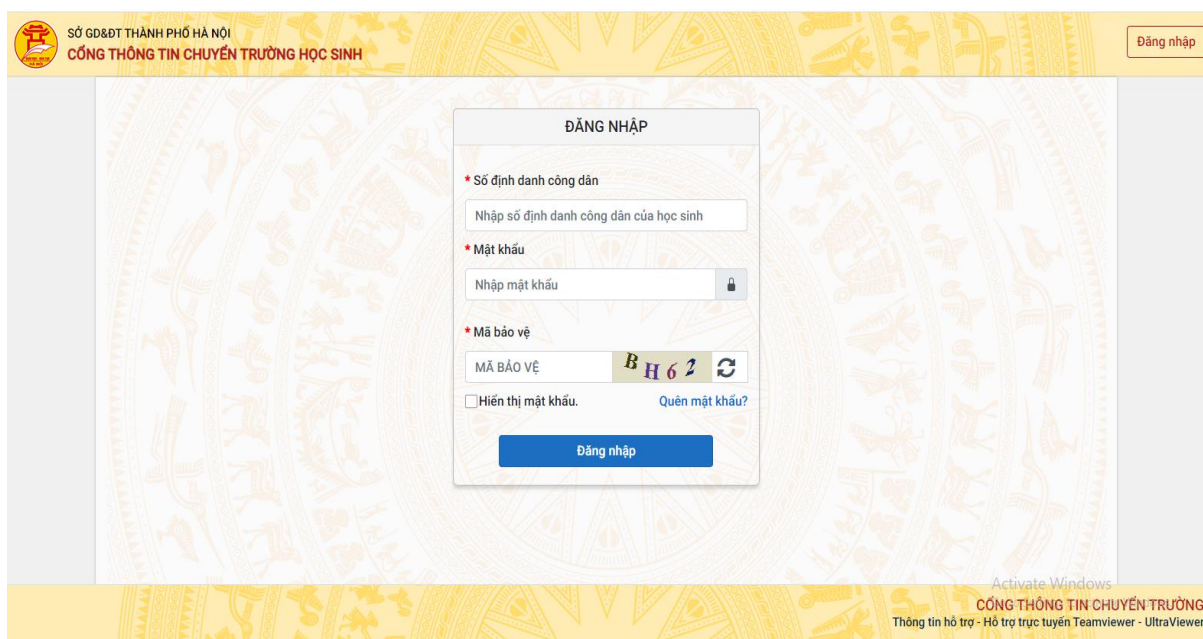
SỞ GD&ĐT THÀNH PHỐ HÀ NỘI
CỔNG THÔNG TIN CHUYỂN TRƯỜNG HỌC SINH

Đăng nhập

ĐĂNG NHẬP

* Số định danh công dân
Nhập số định danh công dân của học sinh

* Mật khẩu
Nhập mật khẩu

* Mã bảo vệ
MÃ BẢO VỆ
BH62

Hiển thị mật khẩu.
Quên mật khẩu?

Đăng nhập

Activate Windows
CỔNG THÔNG TIN CHUYỂN TRƯỜNG
Thông tin hỗ trợ - Hỗ trợ trực tuyến Teamviewer - UltraViewer